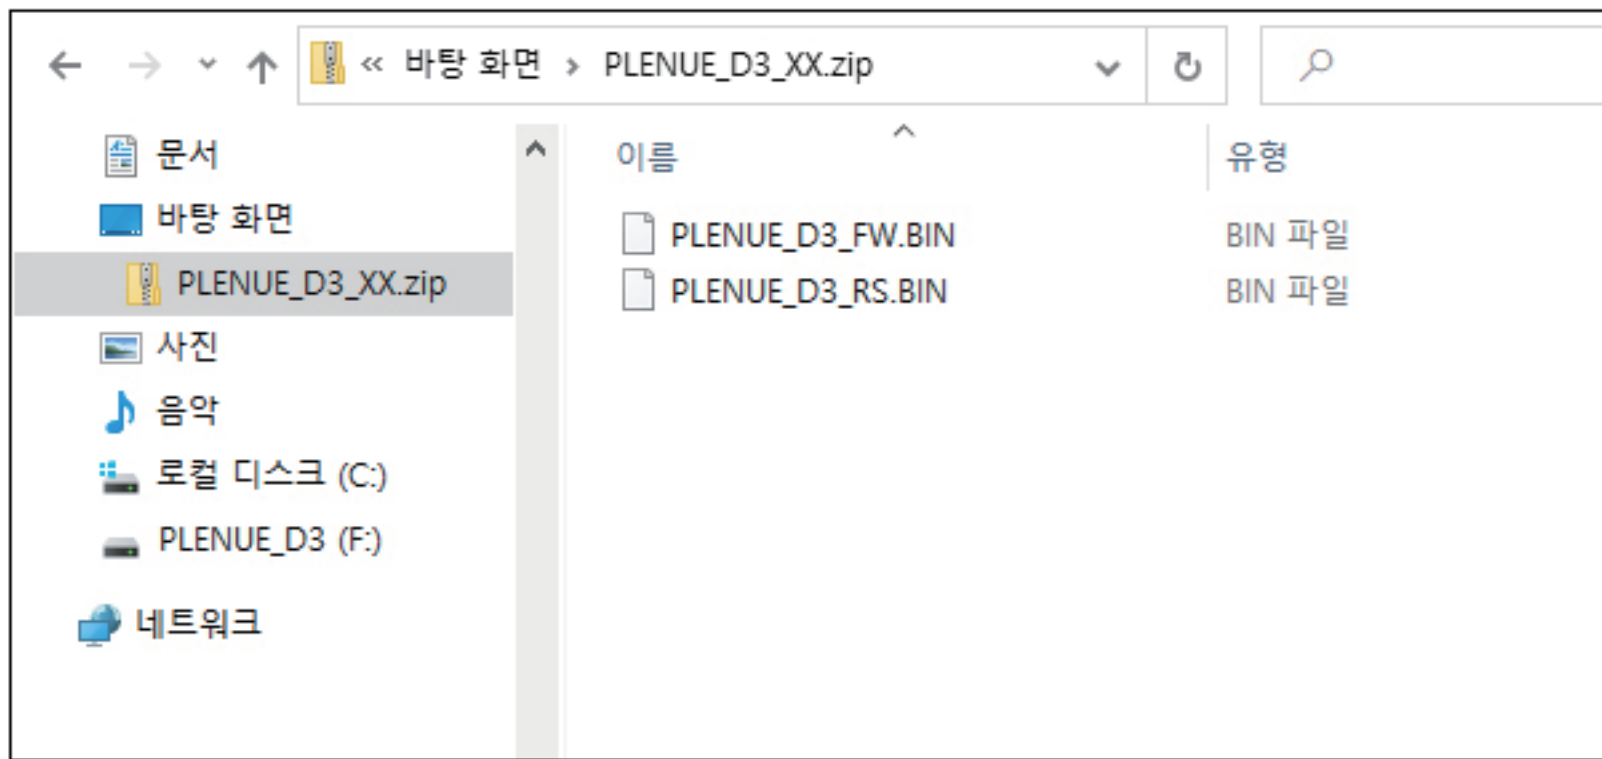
« 바탕 화면 › PLENUE_D3_XX.zip

문서
바탕 화면
PLENUE_D3_XX.zip
사진
음악
로컬 디스크 (C:)
PLENUE_D3 (F:)
네트워크

| 이름 | 유형 |
|---|---|
| PLENUE_D3_FW.BIN | BIN 파일 |
| PLENUE_D3_RS.BIN | BIN 파일 |